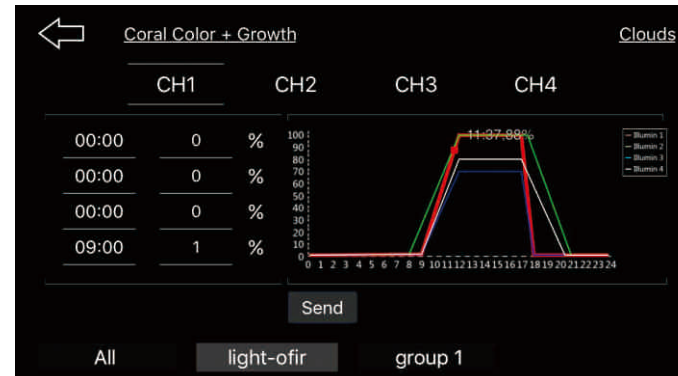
Coral Color + Growth

Clouds

CH1 CH2 CH3 CH4

| | | |
|---|---|---|
| 00:00 | 0 | % |
| 00:00 | 0 | % |
| 00:00 | 0 | % |
| 09:00 | 1 | % |

100
90
80
70
60
50
40
30
20
10
0

0 1 2 3 4 5 6 7 8 9 10 11 12 13 14 15 16 17 18 19 20 21 22 23 24

11:37,88%

Blumin 1
Blumin 2
Blumin 3
Blumin 4

Send

All light-ofir group 1